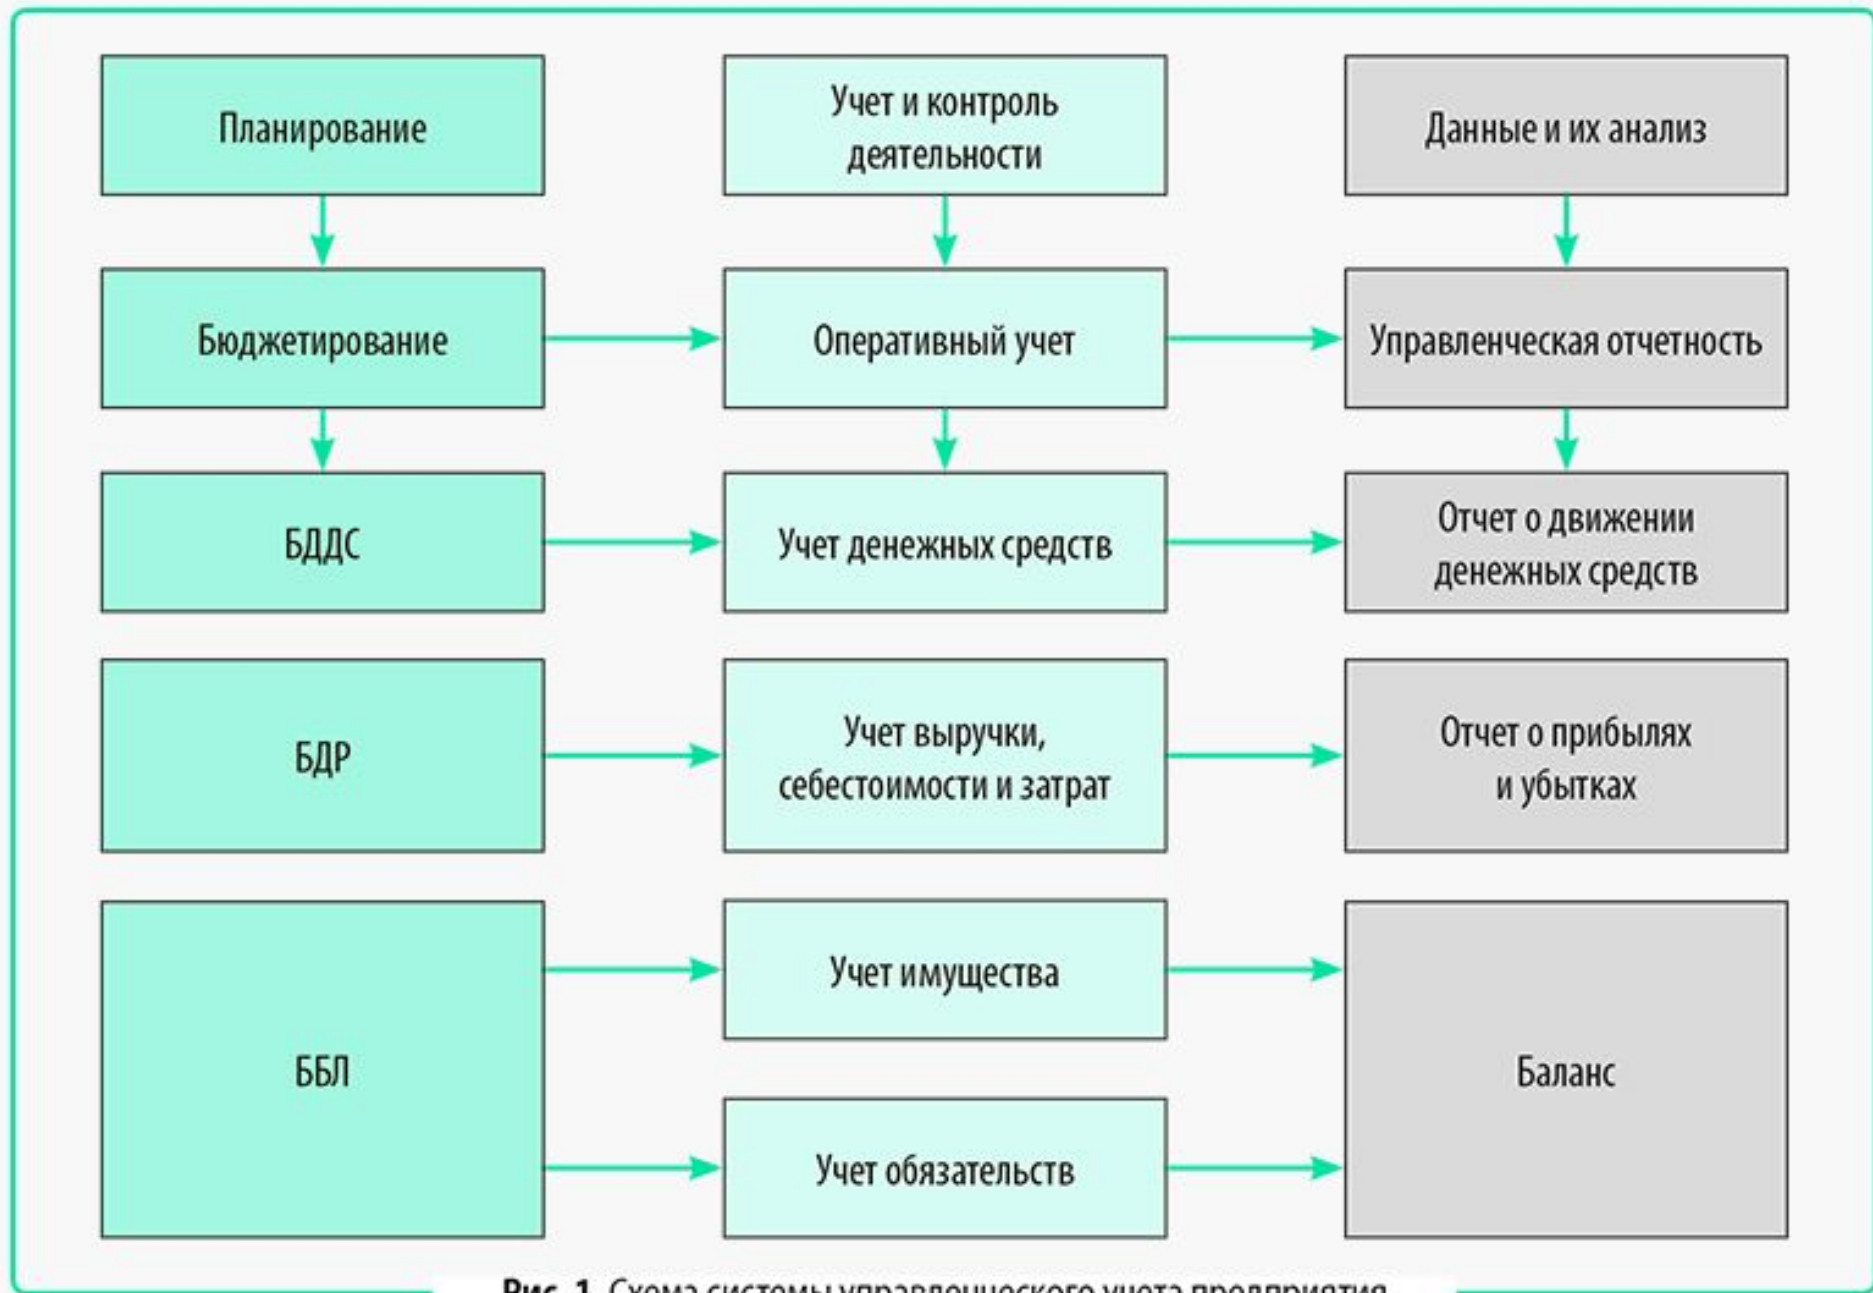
Планирование

Учет и контроль деятельности

Данные и их анализ

Бюджетирование

Оперативный учет

Управленческая отчетность

БДДС

Учет денежных средств

Отчет о движении денежных средств

БДР

Учет выручки, себестоимости и затрат

Отчет о прибылях и убытках

ББЛ

Учет имущества

Учет обязательств

Баланс

Рис. 1. Схема системы управленческого учета предприятия